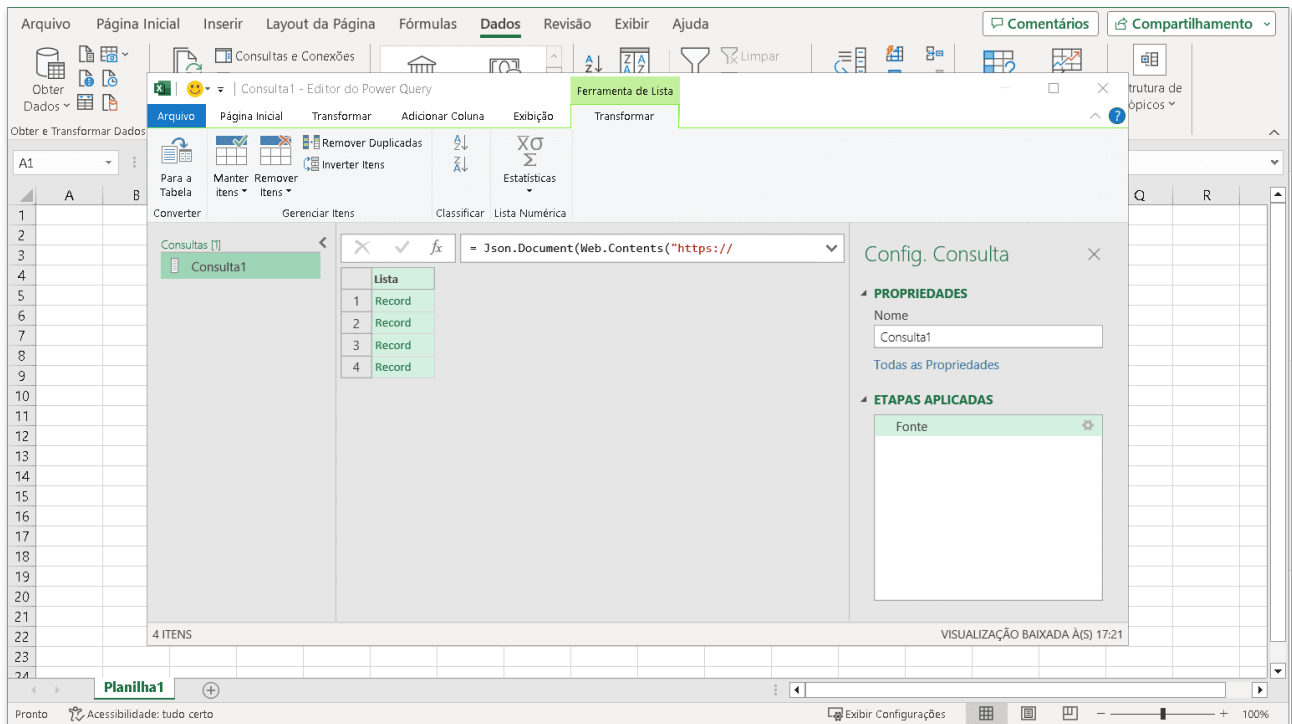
Arquivo Página Inicial Inserir Layout da Página Fórmulas Dados Revisão Exibir Ajuda

Comentários Compartilhamento

Obter Dados

Consultas e Conexões

Limpar

trutura de ópicos

Obter e Transformar Dados

A1

Consulta1 - Editor do Power Query

Ferramenta de Lista

Arquivo Página Inicial Transformar Adicionar Coluna Exibição Transformar

Para a Tabela

Manter Itens

Remover Itens

Remover Duplicadas

Inverter Itens

Estatísticas

Converter Gerenciar Itens Classificar Lista Numérica

Consultas [1]

Consulta1

= Json.Document(Web.Contents("https://

| | Lista |
|---|---|
| 1 | Record |
| 2 | Record |
| 3 | Record |
| 4 | Record |

Config. Consulta

PROPRIEDADES

Nome

Consulta1

Todas as Propriedades

ETAPAS APLICADAS

Fonte

4 ITENS

VISUALIZAÇÃO BAIXADA À(S) 17:21

A B Q R

1 2 3 4 5 6 7 8 9 10 11 12 13 14 15 16 17 18 19 20 21 22 23 24

Planilha1

Pronto Acessibilidade: tudo certo

Exibir Configurações

100%